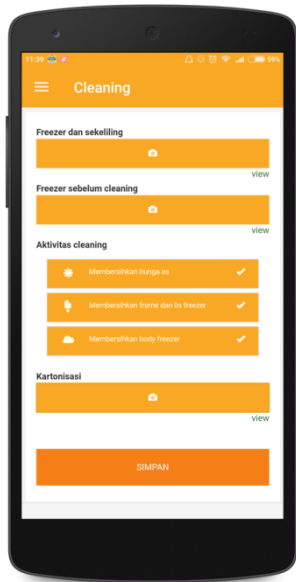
11:39

59%

Cleaning

Freezer dan sekeliling

view

Freezer sebelum cleaning

view

Aktivitas cleaning

Membersihkan bunga es

Membersihkan frame dan lis freezer

Membersihkan body freezer

Kartonisasi

view

SIMPAN